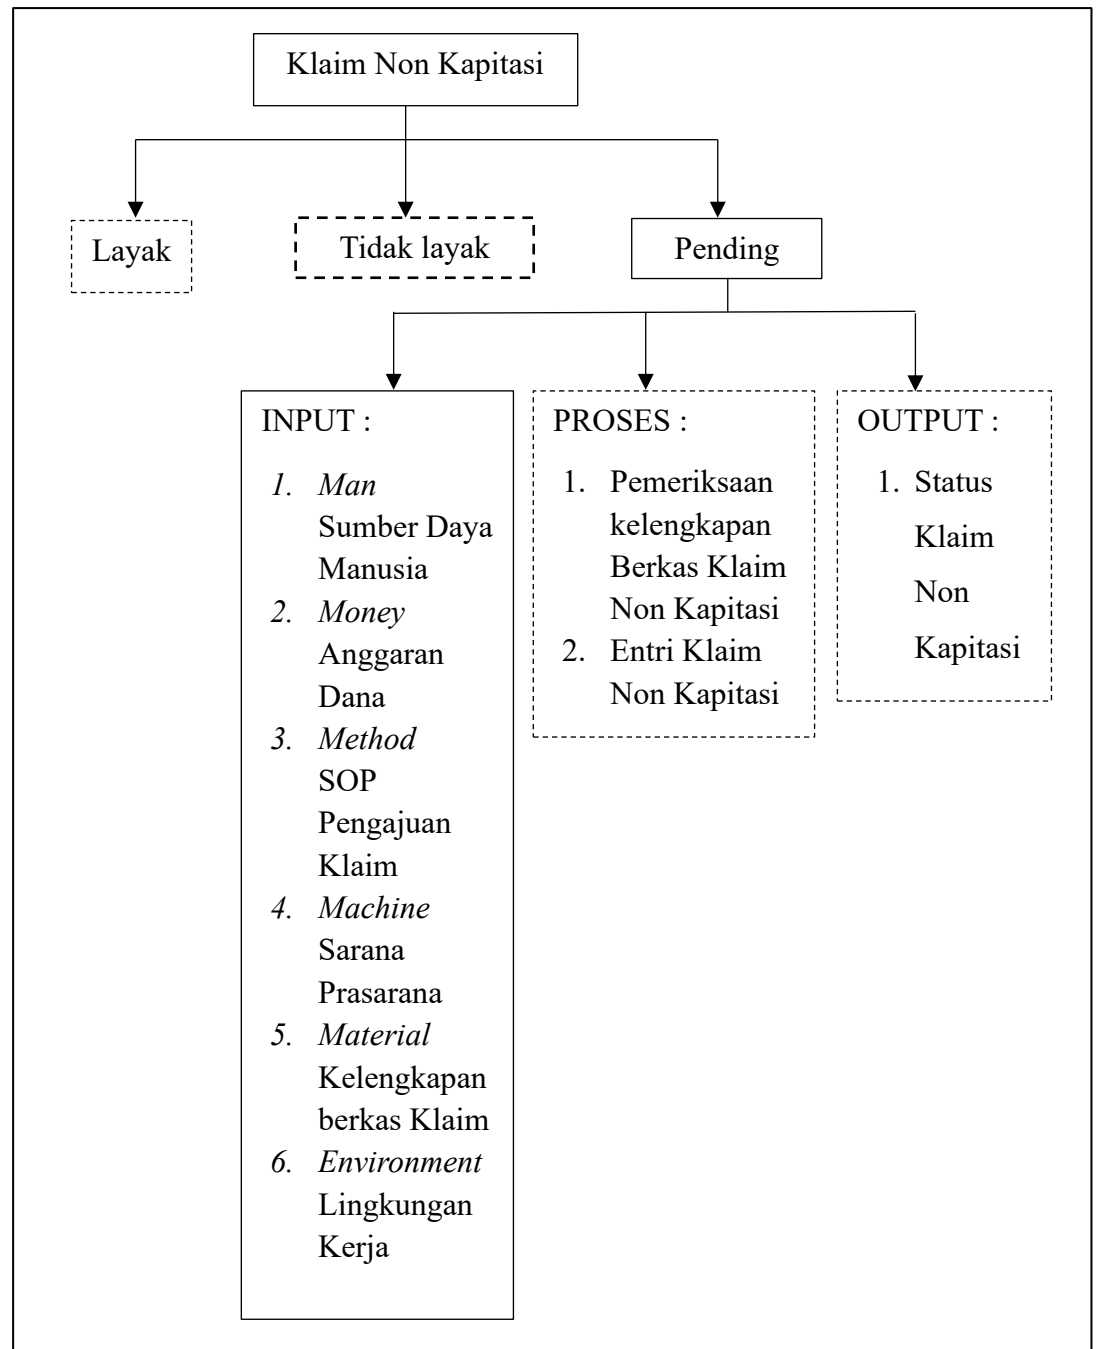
Klaim Non Kapitasi

Layak

Tidak layak

Pending

INPUT :

1. Man
Sumber Daya Manusia
2. Money
Anggaran Dana
3. Method
SOP Pengajuan Klaim
4. Machine
Sarana Prasarana
5. Material
Kelengkapan berkas Klaim
6. Environment
Lingkungan Kerja

PROSES :

1. Pemeriksaan kelengkapan Berkas Klaim Non Kapitasi
2. Entri Klaim Non Kapitasi

OUTPUT :

1. Status Klaim Non Kapitasi